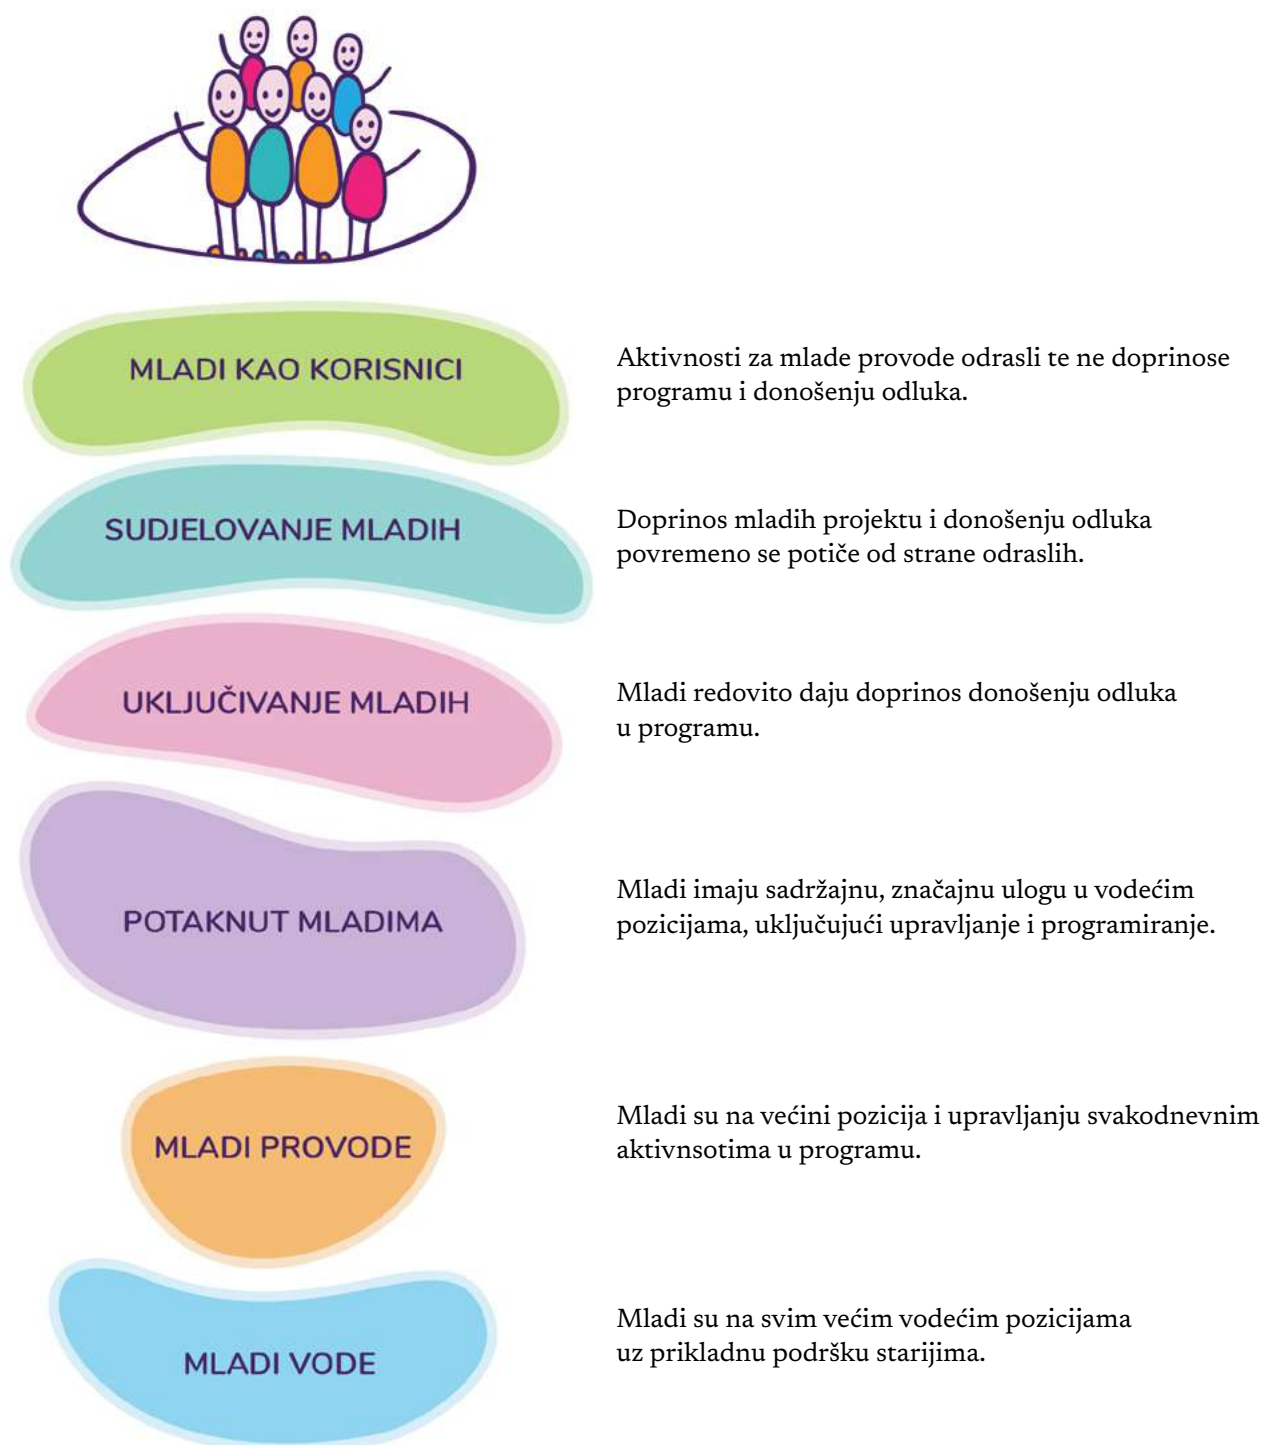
MLADI KAO KORISNICI

Aktivnosti za mlade provode odrasli te ne doprinose programu i donošenju odluka.

SUDJELOVANJE MLADIH

Doprinos mladih projektu i donošenju odluka povremeno se potiče od strane odraslih.

UKLJUČIVANJE MLADIH

Mladi redovito daju doprinos donošenju odluka u programu.

POTAKNUT MLADIMA

Mladi imaju sadržajnu, značajnu ulogu u vodećim pozicijama, uključujući upravljanje i programiranje.

MLADI PROVODE

Mladi su na većini pozicija i upravljanju svakodnevnim aktivnsotima u programu.

MLADI VODE

Mladi su na svim većim vodećim pozicijama uz prikladnu podršku starijima.